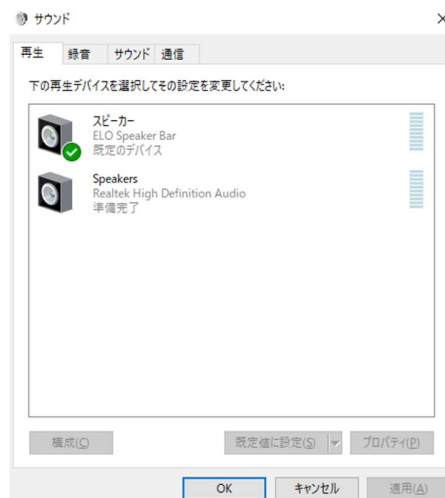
サウンド
×

再生 録音 サウンド 通信

下の再生デバイスを選択してその設定を変更してください:

スピーカー
ELO Speaker Bar
既定のデバイス

Speakers
Realtek High Definition Audio
準備完了

構成(C)
既定値に設定(S)
プロパティ(P)

OK
キャンセル
適用(A)